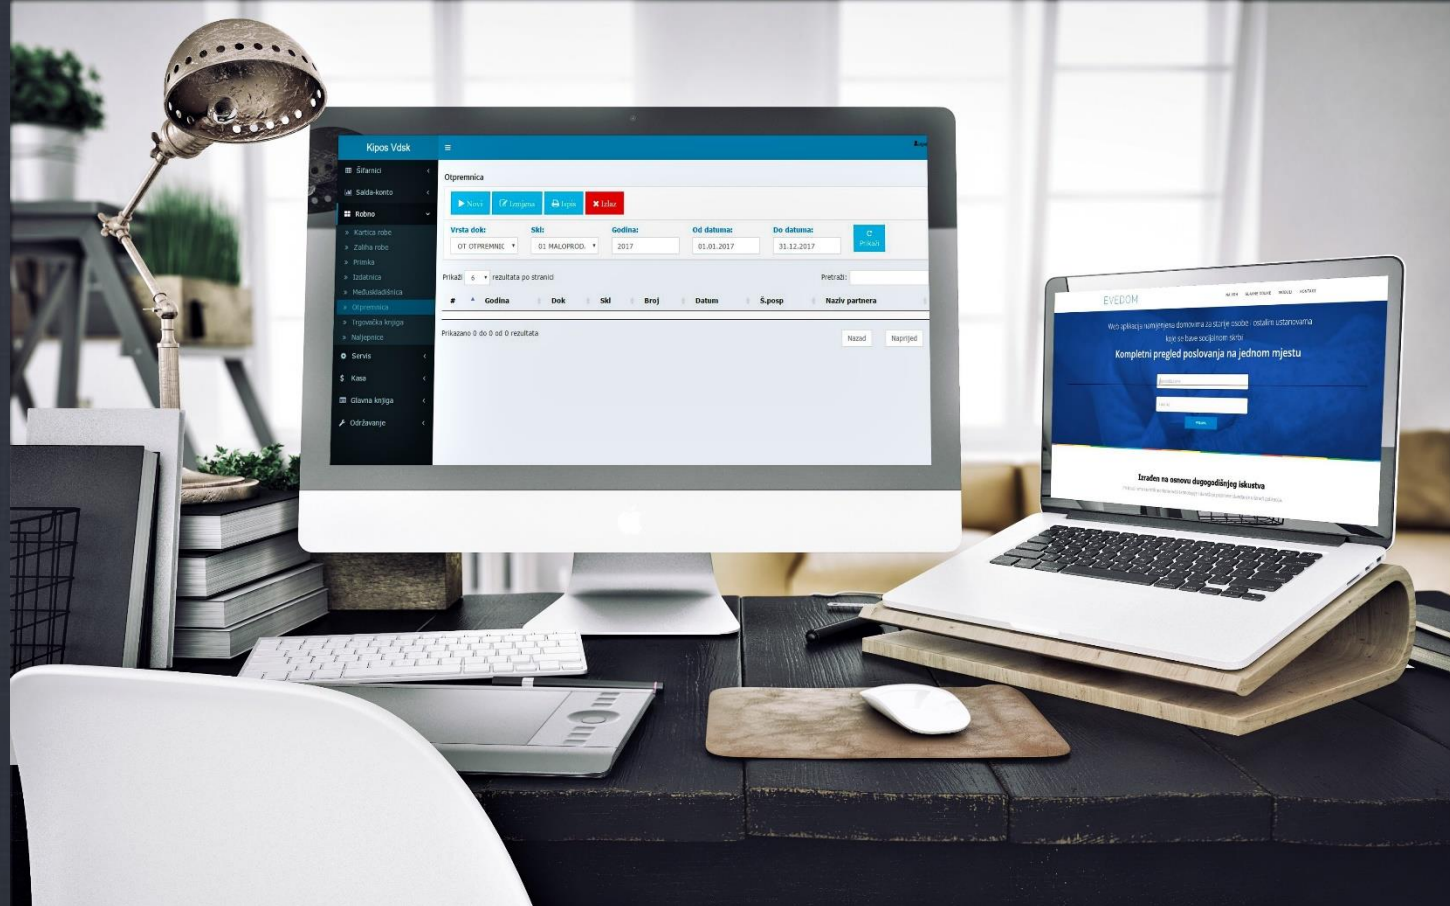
Kipos Vdsk

Šifarnici
Saldo-konto
Robno
Kartica robe
Zaliha robe
Primka
Izdatnica
Međuskladišnica
Otpremnica
Trgovačka knjiga
Natjepnice
Servis
Kase
Glavna knjiga
Održavanje

Otpremnica

Novi
Izmjena
Ispis
Izlaz

Vrsta dok:
OT OTPREMNIC
Skl:
01 MALOPROD.
Godina:
2017
Od datuma:
01.01.2017
Do datuma:
31.12.2017
Prikaži

Prikaži 6 rezultata po stranici
Pretraži:

| # | Godina | Dok | Skl | Broj | Datum | Š.posp | Naziv partnera |
|---|---|---|---|---|---|---|---|

Prikazano 0 do 0 od 0 rezultata
Nazad
Naprijed

EVEDOM

Web aplikacija namijenjena domovima za starije osobe i ostalim ustanovama koje se bave socijalnom skrbi
Kompletni pregled poslovanja na jednom mjestu

Izrađen na osnovu dugogodišnjeg iskustva